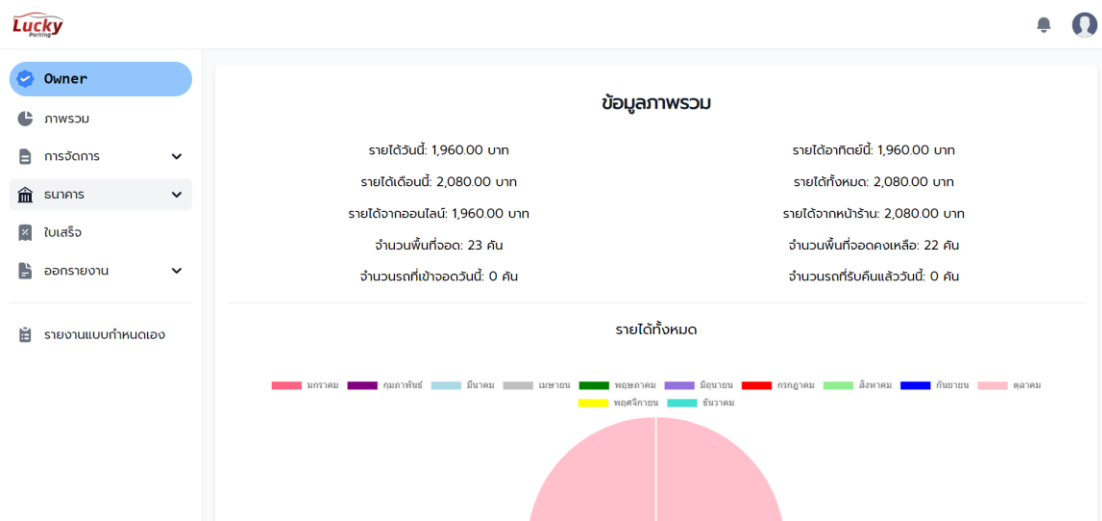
Lucky Parking

Owner

ภาพรวม

การจัดการ

ธนาคาร

ใบเสร็จ

ออกรายงาน

รายงานแบบกำหนดเอง

ข้อมูลภาพรวม

รายได้วันนี้: 1,960.00 บาท

รายได้อาทิตย์นี้: 1,960.00 บาท

รายได้เดือนนี้: 2,080.00 บาท

รายได้ทั้งหมด: 2,080.00 บาท

รายได้จากออนไลน์: 1,960.00 บาท

รายได้จากหน้าร้าน: 2,080.00 บาท

จำนวนพื้นที่จอด: 23 คัน

จำนวนพื้นที่จอดคงเหลือ: 22 คัน

จำนวนรถที่เข้าจอดวันนี้: 0 คัน

จำนวนรถที่รับคืนแล้ววันนี้: 0 คัน

รายได้ทั้งหมด

มกราคม กุมภาพันธ์ มีนาคม เมษายน พฤษภาคม มิถุนายน กรกฎาคม สิงหาคม กันยายน ตุลาคม พฤศจิกายน ธันวาคม